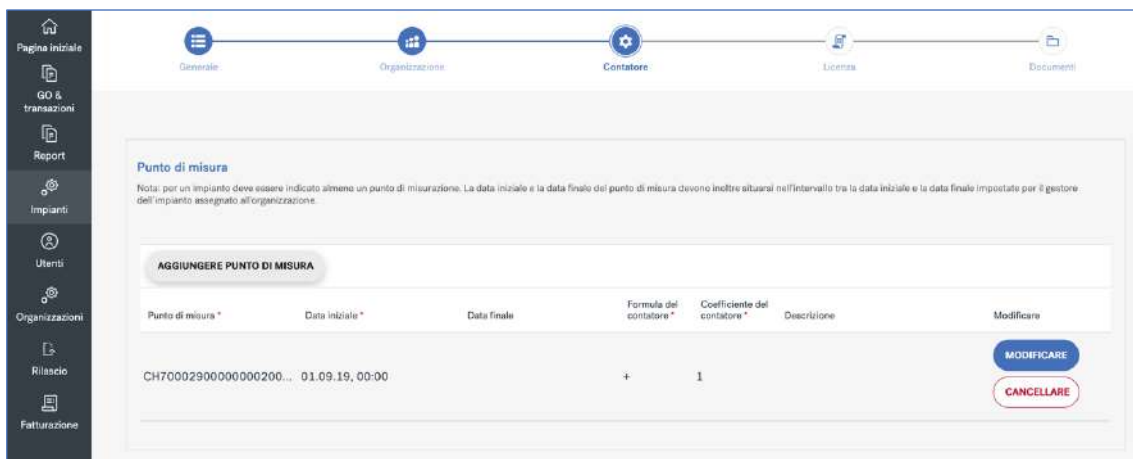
Pagina iniziale
GO & transazioni
Report
Impianti
Utenti
Organizzazioni
Rilascio
Fatturazione

Generale
Organizzazione
Contatore
Licenza
Documenti

Punto di misura

Nota: per un impianto deve essere indicato almeno un punto di misurazione. La data iniziale e la data finale del punto di misura devono inoltre situarsi nell'intervallo tra la data iniziale e la data finale impostate per il gestore dell'impianto assegnato all'organizzazione.

AGGIUNGERE PUNTO DI MISURA

| Punto di misura * | Data iniziale * | Data finale | Formula del contatore * | Coefficiente del contatore * | Descrizione | Modificare |
|---|---|---|---|---|---|---|
| CH70002900000000200... | 01.09.19, 00:00 | | + | 1 | | MODIFICARE CANCELLARE |